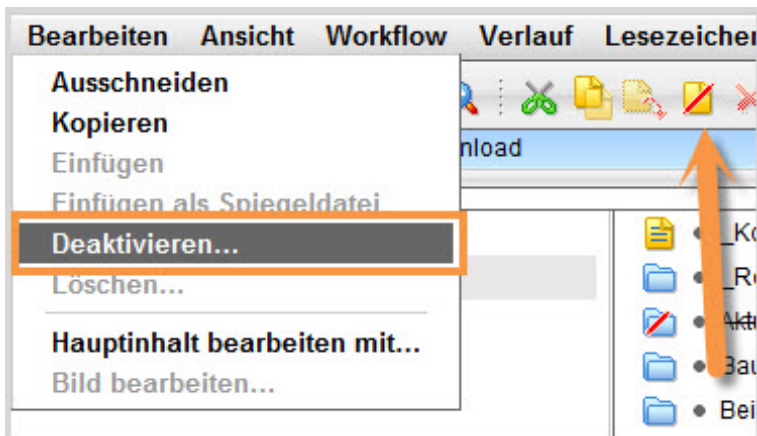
Bearbeiten Ansicht Workflow Verlauf Lesezeichen

Ausschneiden
Kopieren
Einfügen
Einfügen als Spiegeldatei
Deaktivieren...
Löschen...
Hauptinhalt bearbeiten mit...
Bild bearbeiten...

nload

_Ko
_Re
Aktu
Bau
Bei